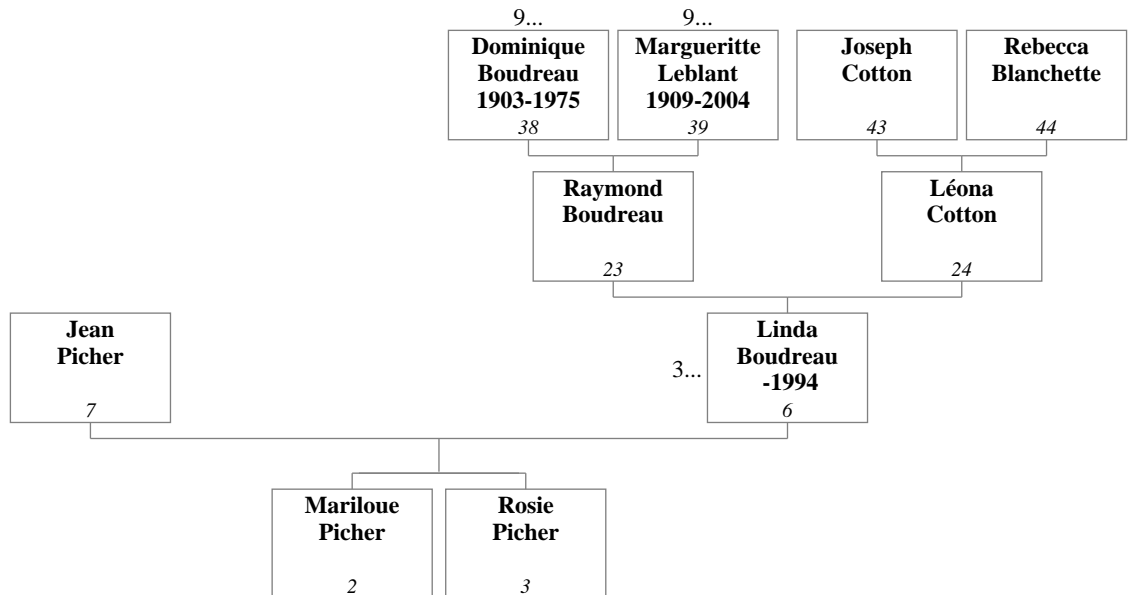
9...
Dominique Boudreau 1903-1975
38

9...
Margueritte Leblant 1909-2004
39

Joseph Cotton
43

Rebecca Blanchette
44

Raymond Boudreau
23

Léona Cotton
24

Jean Picher
7

3...
Linda Boudreau -1994
6

Mariloue Picher
2

Rosie Picher
3